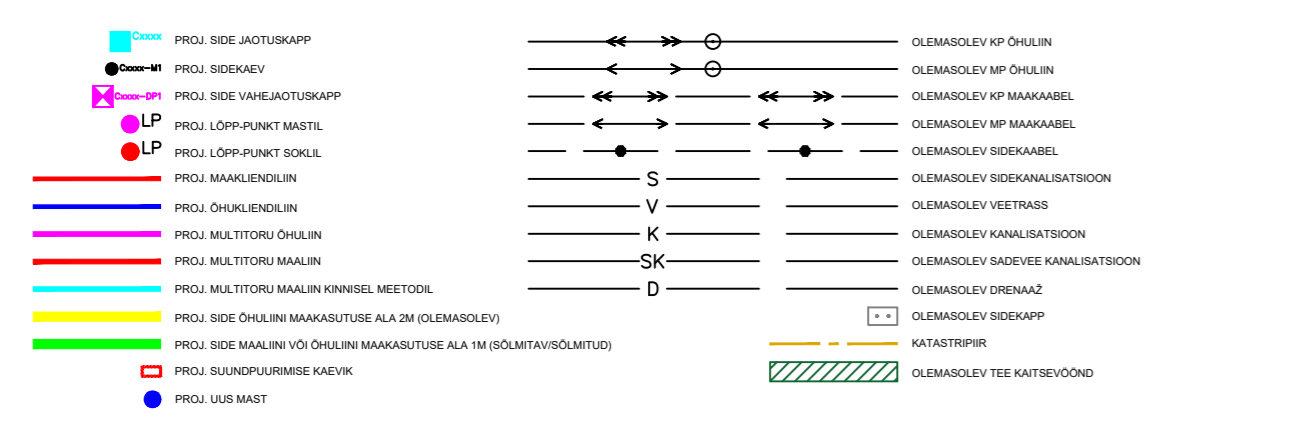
Cxxxx PROJ. SIDE JAOTUSKAPP
Cxxxx–M1 PROJ. SIDEKAEV
Cxxxx–DP1 PROJ. SIDE VAHEJAOTUSKAPP
LP PROJ. LÕPP-PUNKT MASTIL
LP PROJ. LÕPP-PUNKT SOKLIL
PROJ. MAAKLIENDILIIN
PROJ. ÕHUKLIENDILIIN
PROJ. MULTITORU ÕHULIIN
PROJ. MULTITORU MAALIIN
PROJ. MULTITORU MAALIIN KINNISEL MEETODIL
PROJ. SIDE ÕHULIINI MAAKASUTUSE ALA 2M (OLEMASOLEV)
PROJ. SIDE MAALIINI VÕI ÕHULIINI MAAKASUTUSE ALA 1M (SÕLMITAV/SÕLMITUD)
PROJ. SUUNDPUURIMISE KAEVIK
PROJ. UUS MAST

OLEMASOLEV KP ÕHULIIN
OLEMASOLEV MP ÕHULIIN
OLEMASOLEV KP MAAKAABEL
OLEMASOLEV MP MAAKAABEL
OLEMASOLEV SIDEKAABEL
S OLEMASOLEV SIDEKANALISATSIOON
V OLEMASOLEV VEETRASS
K OLEMASOLEV KANALISATSIOON
SK OLEMASOLEV SADEVEE KANALISATSIOON
D OLEMASOLEV DRENAAŽ
OLEMASOLEV SIDEKAPP
KATASTRIPIIR
OLEMASOLEV TEE KAITSEVÖÖND